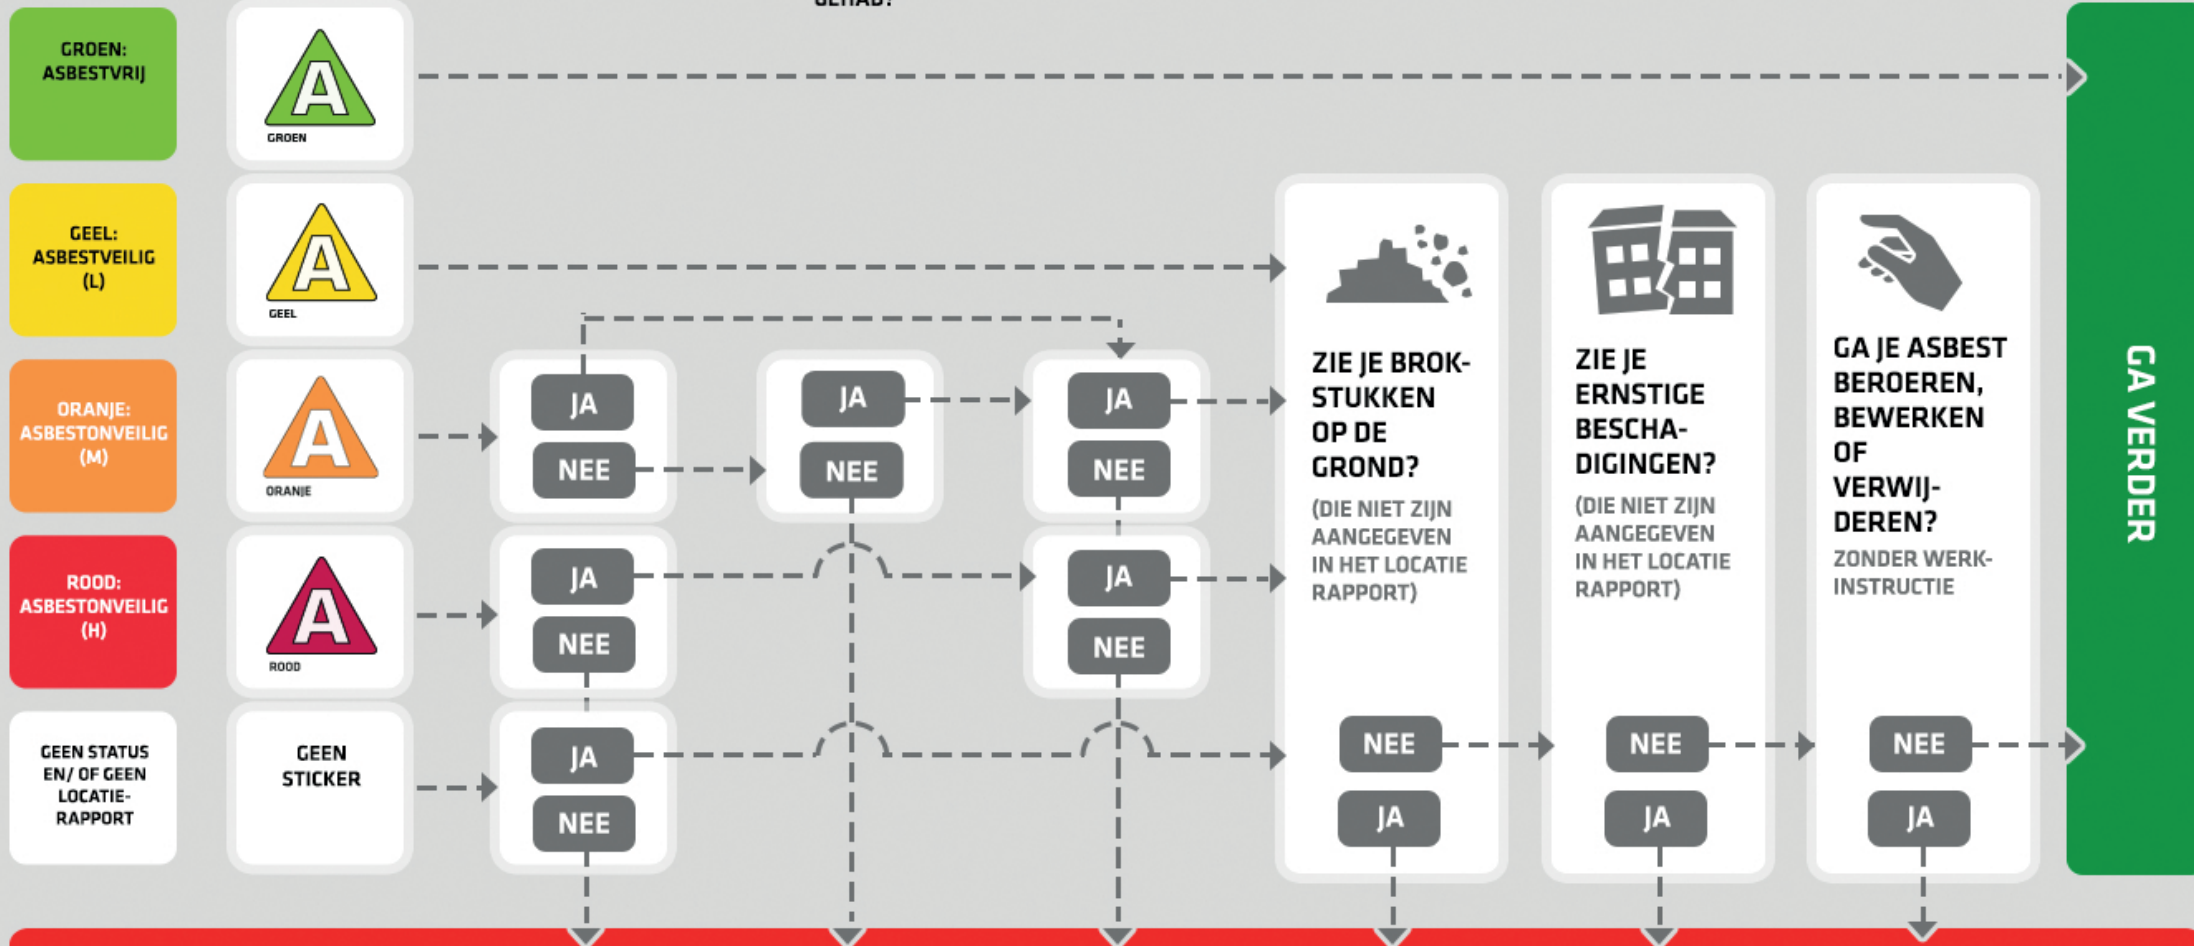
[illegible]

GROEN: ASBESTVRIJ

A
GROEN

GEEL: ASBESTVEILIG (L)

A
GEEL

ORANJE: ASBESTONVEILIG (M)

A
ORANJE

ROOD: ASBESTONVEILIG (H)

A
ROOD

GEEN STATUS EN/ OF GEEN LOCATIE-RAPPORT

GEEN STICKER

JA
NEE

JA
NEE

JA
NEE

JA
NEE

JA
NEE

JA
NEE

ZIE JE BROKSTUKKEN OP DE GROND?
(DIE NIET ZIJN AANGEGEVEN IN HET LOCATIE RAPPORT)

NEE
JA

ZIE JE ERNSTIGE BESCHADIGINGEN?
(DIE NIET ZIJN AANGEGEVEN IN HET LOCATIE RAPPORT)

NEE
JA

GA JE ASBEST BEROEREN, BEWERKEN OF VERWIJDEREN?
ZONDER WERKINSTRUCTIE

NEE
JA

GA VERDER